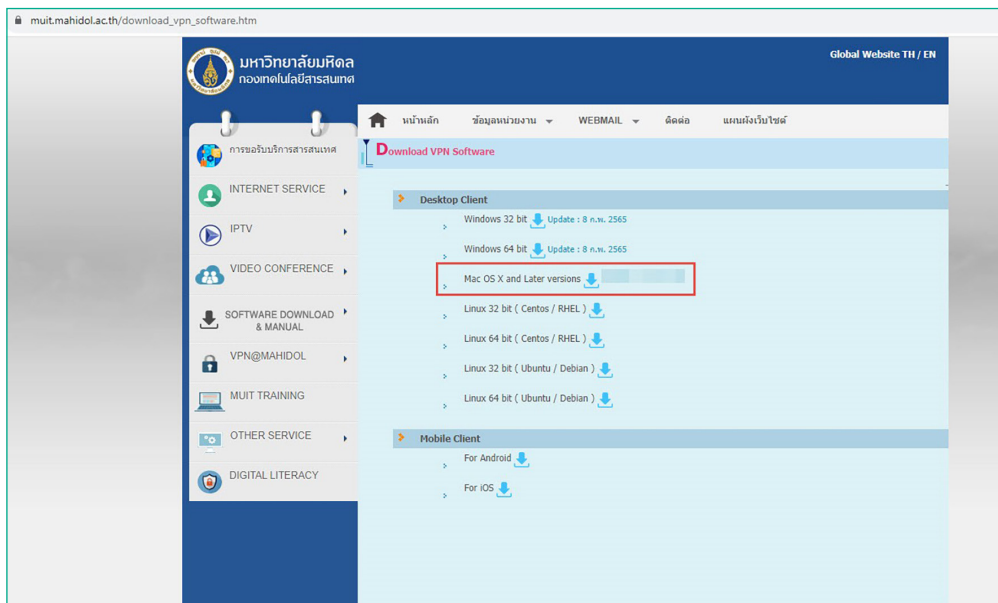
muit.mahidol.ac.th/download_vpn_software.htm

มหาวิทยาลัยมหิดล
กองเทคโนโลยีสารสนเทศ

Global Website TH / EN

หน้าหลัก ข้อมูลหน่วยงาน WEBMAIL ติดต่อ แผนผังเว็บไซต์

การขอรับบริการสารสนเทศ
INTERNET SERVICE
IPTV
VIDEO CONFERENCE
SOFTWARE DOWNLOAD & MANUAL
VPN@MAHIDOL
MUIT TRAINING
OTHER SERVICE
DIGITAL LITERACY

Download VPN Software

Desktop Client
Windows 32 bit Update : 8 ก.พ. 2565
Windows 64 bit Update : 8 ก.พ. 2565
Mac OS X and Later versions
Linux 32 bit ( Centos / RHEL )
Linux 64 bit ( Centos / RHEL )
Linux 32 bit ( Ubuntu / Debian )
Linux 64 bit ( Ubuntu / Debian )

Mobile Client
For Android
For iOS